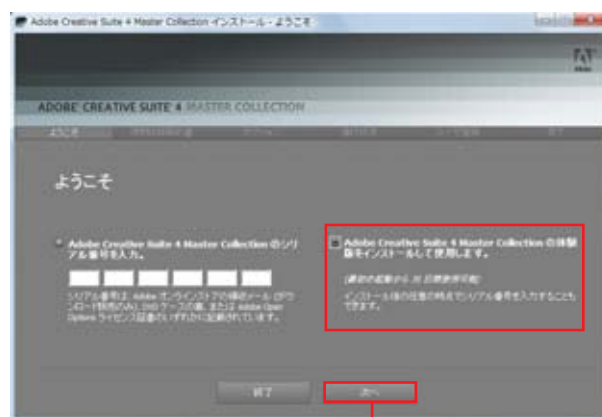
Adobe Creative Suite 4 Master Collection インストール - ようこそ

ADOBE CREATIVE SUITE 4 MASTER COLLECTION

ようこそ

Adobe Creative Suite 4 Master Collection のシリアル番号を入力。

シリアル番号は、Adobe オンラインストアの確認メール（ダウンロード販売のみ）、DVD ケースの裏、または Adobe Open Options ライセンス証書のいずれかに記載されています。

Adobe Creative Suite 4 Master Collection の体験版をインストールして使用します。

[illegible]

インストール後の任意の時点でシリアル番号を入力することもできます。

終了

次へ